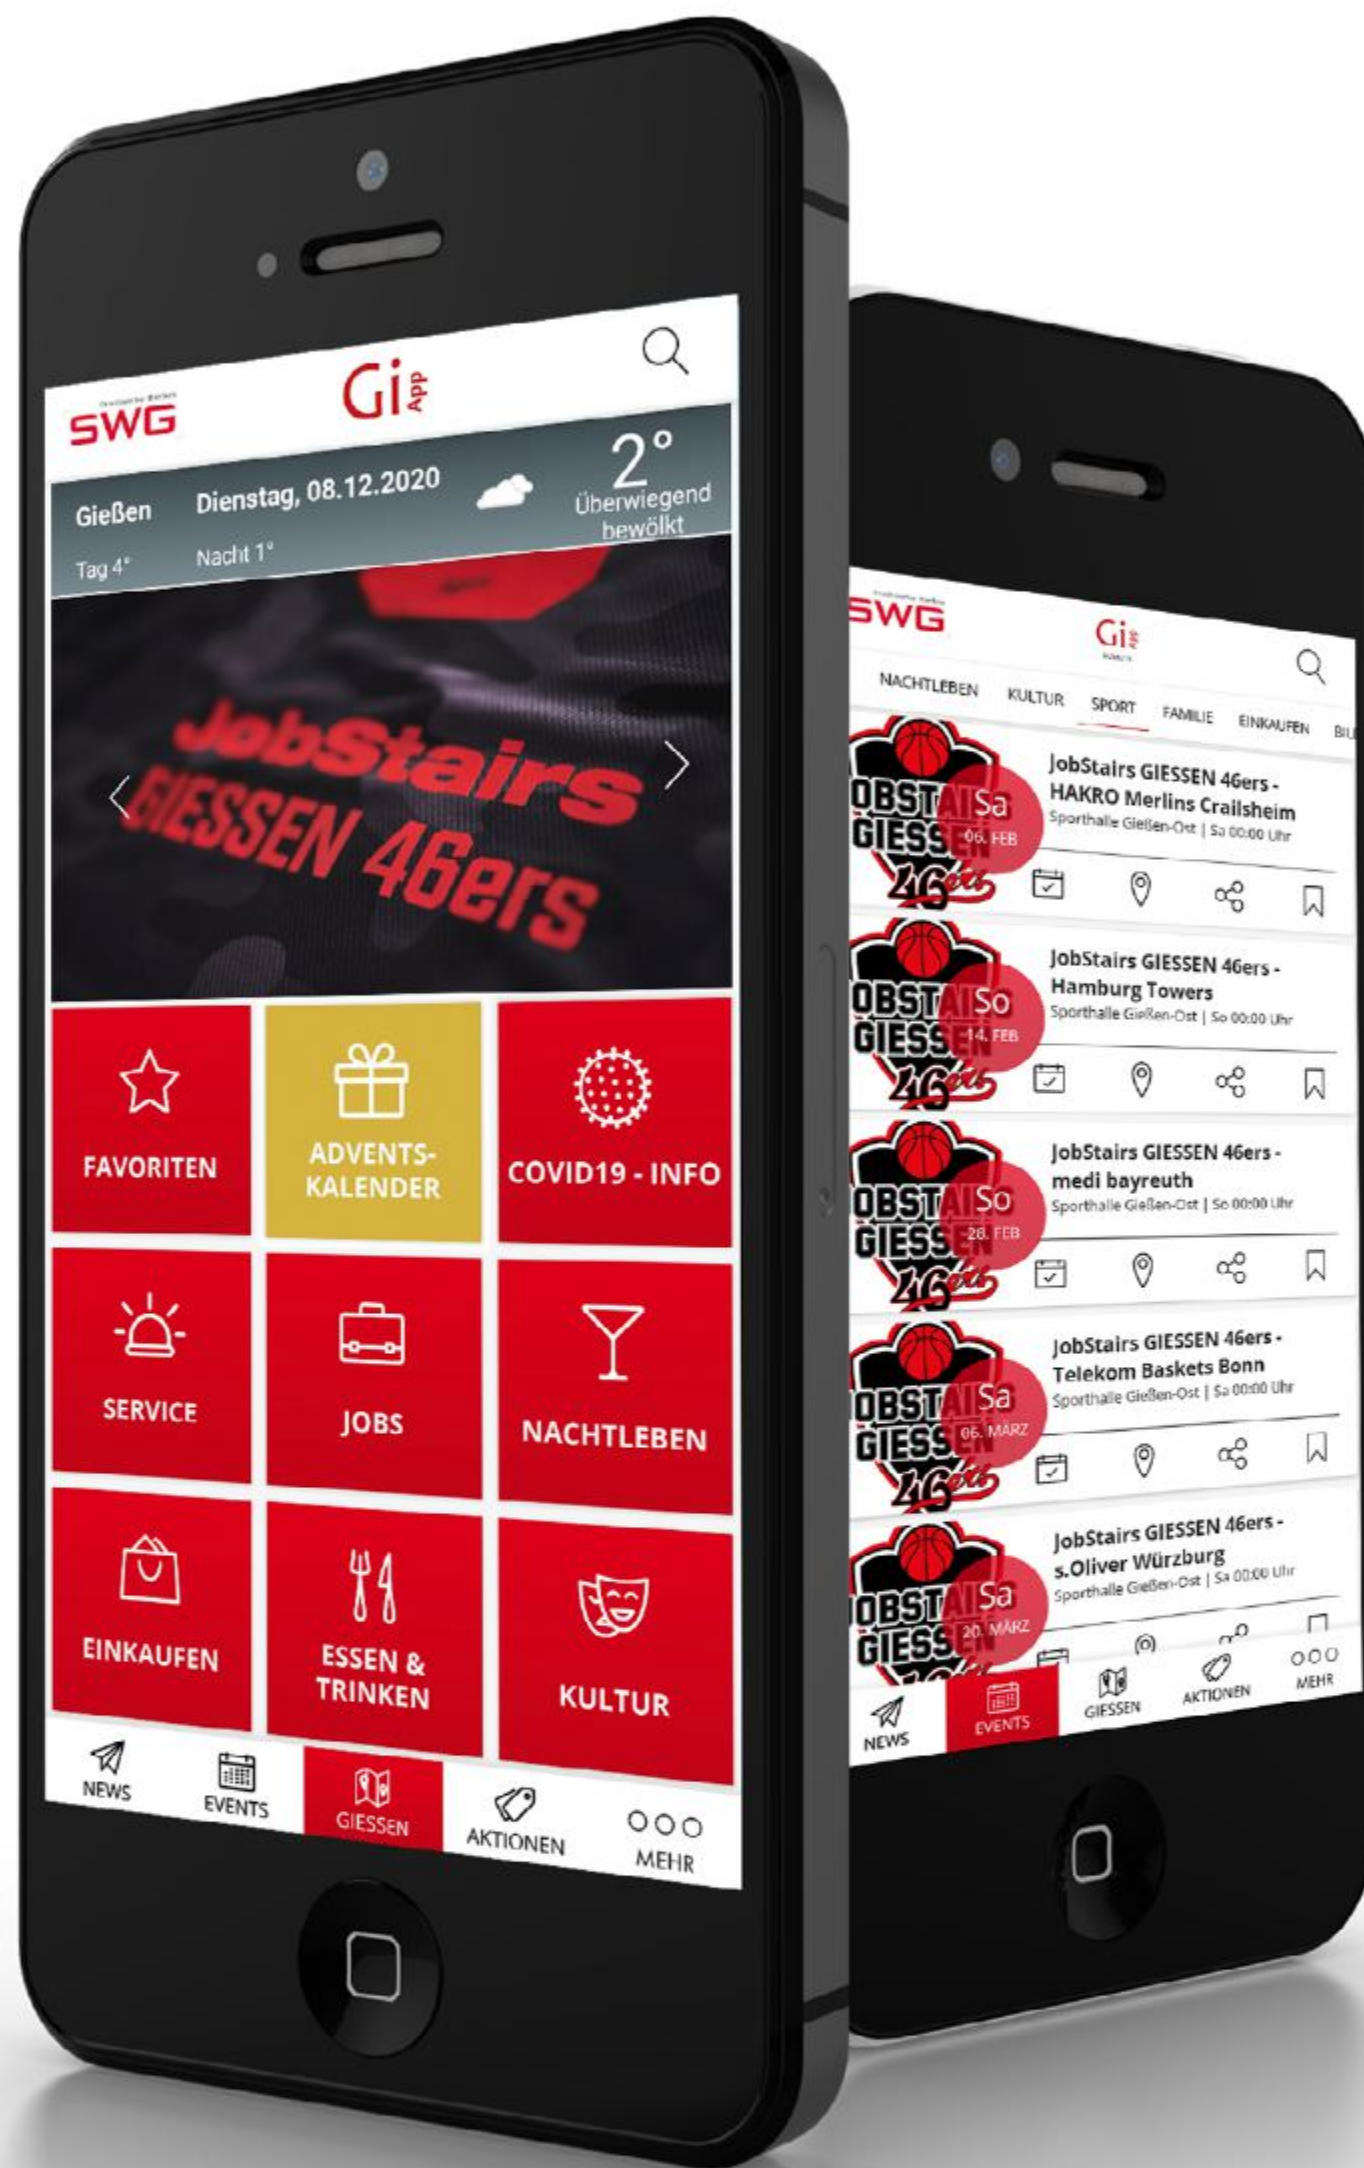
SWG
Gi App

Gießen
Dienstag, 08.12.2020
2°
Überwiegend bewölkt
Tag 4°
Nacht 1°

JobStairs GIESSEN 46ers

FAVORITEN
ADVENTS-KALENDER
COVID19 - INFO
SERVICE
JOBS
NACHTLEBEN
EINKAUFEN
ESSEN & TRINKEN
KULTUR

NEWS
EVENTS
GIESSEN
AKTIONEN
MEHR

SWG
Gi

NACHTLEBEN
KULTUR
SPORT
FAMILIE
EINKAUFEN
BIL

Sa 06. FEB
JobStairs GIESSEN 46ers - HAKRO Merlins Crailsheim
Sporthalle Gießen-Ost | Sa 00:00 Uhr

So 14. FEB
JobStairs GIESSEN 46ers - Hamburg Towers
Sporthalle Gießen-Ost | So 00:00 Uhr

So 28. FEB
JobStairs GIESSEN 46ers - medi bayreuth
Sporthalle Gießen-Ost | So 00:00 Uhr

Sa 06. MÄRZ
JobStairs GIESSEN 46ers - Telekom Baskets Bonn
Sporthalle Gießen-Ost | Sa 00:00 Uhr

Sa 20. MÄRZ
JobStairs GIESSEN 46ers - s.Oliver Würzburg
Sporthalle Gießen-Ost | Sa 00:00 Uhr

NEWS
EVENTS
GIESSEN
AKTIONEN
MEHR